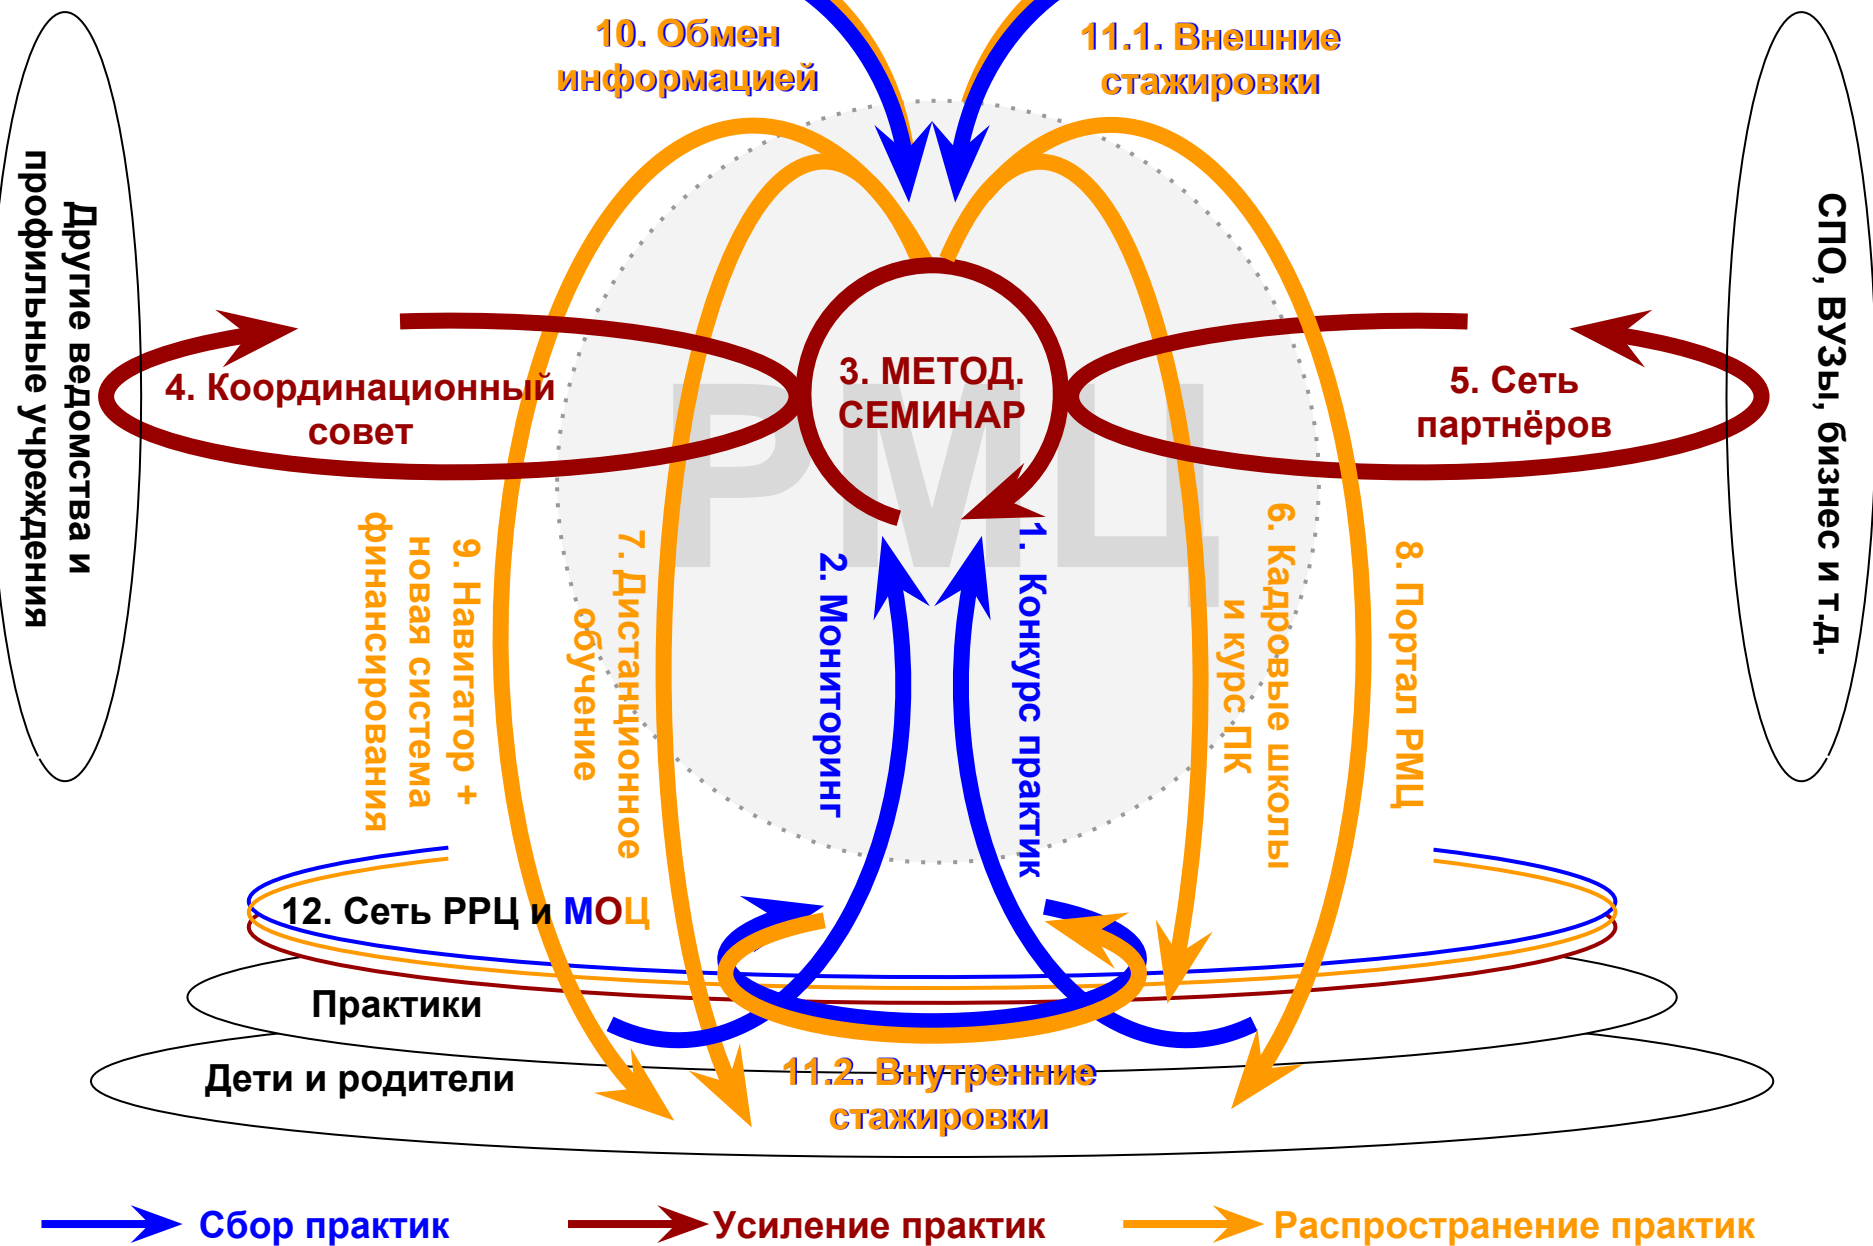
10. Обмен информацией

11.1. Внешние стажировки

Другие ведомства и профильные учреждения

СПО, ВУЗы, бизнес и т.д.

4. Координационный совет

3. МЕТОД. СЕМИНАР

5. Сеть партнёров

РМЦ

9. Навигатор + новая система финансирования

7. Дистанционное обучение

2. Мониторинг

1. Конкурс практик

6. Кадровые школы и курс ПК

8. Портал РМЦ

12. Сеть РРЦ и МОЦ

Практики

Дети и родители

11.2. Внутренние стажировки

Сбор практик

Усиление практик

Распространение практик